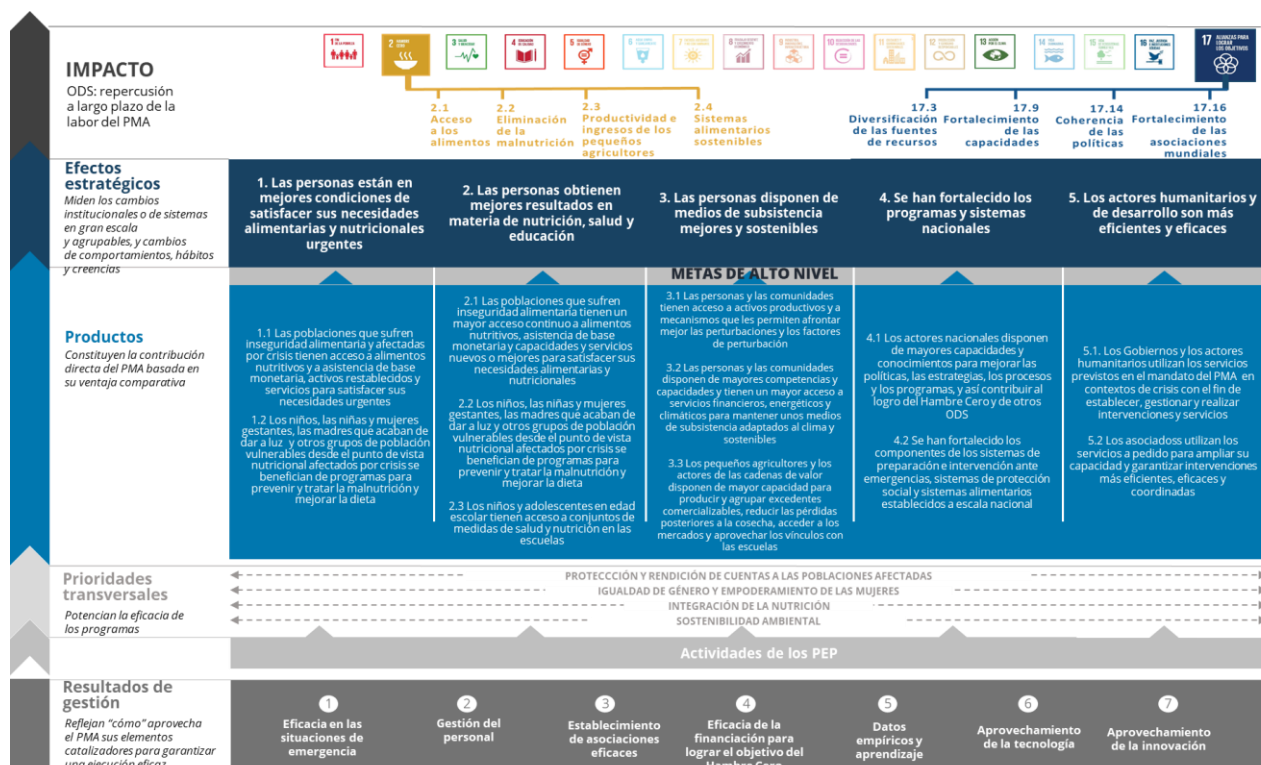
IMPACTO
ODS: repercusión a largo plazo de la labor del PMA

2 HAMBRE CERO

17 ALIANZAS PARA LOGRAR LOS OBJETIVOS

2.1 Acceso a los alimentos
2.2 Eliminación de la malnutrición
2.3 Productividad e ingresos de los pequeños agricultores
2.4 Sistemas alimentarios sostenibles

17.3 Diversificación de las fuentes de recursos
17.9 Fortalecimiento de las capacidades
17.14 Coherencia de las políticas
17.16 Fortalecimiento de las asociaciones mundiales

Efectos estratégicos
Miden los cambios institucionales o de sistemas en gran escala y agrupables, y cambios de comportamientos, hábitos y creencias

1. Las personas están en mejores condiciones de satisfacer sus necesidades alimentarias y nutricionales urgentes
2. Las personas obtienen mejores resultados en materia de nutrición, salud y educación
3. Las personas disponen de medios de subsistencia mejores y sostenibles
4. Se han fortalecido los programas y sistemas nacionales
5. Los actores humanitarios y de desarrollo son más eficientes y eficaces

METAS DE ALTO NIVEL

Productos
Constituyen la contribución directa del PMA basada en su ventaja comparativa

1.1 Las poblaciones que sufren inseguridad alimentaria y afectadas por crisis tienen acceso a alimentos nutritivos y a asistencia de base monetaria, activos restablecidos y servicios para satisfacer sus necesidades urgentes

1.2 Los niños, las niñas y mujeres gestantes, las madres que acaban de dar a luz y otros grupos de población vulnerables desde el punto de vista nutricional afectados por crisis se benefician de programas para prevenir y tratar la malnutrición y mejorar la dieta

2.1 Las poblaciones que sufren inseguridad alimentaria tienen un mayor acceso continuo a alimentos nutritivos, asistencia de base monetaria y capacidades y servicios nuevos o mejores para satisfacer sus necesidades alimentarias y nutricionales

2.2 Los niños, las niñas y mujeres gestantes, las madres que acaban de dar a luz y otros grupos de población vulnerables desde el punto de vista nutricional afectados por crisis se benefician de programas para prevenir y tratar la malnutrición y mejorar la dieta

2.3 Los niños y adolescentes en edad escolar tienen acceso a conjuntos de medidas de salud y nutrición en las escuelas

3.1 Las personas y las comunidades tienen acceso a activos productivos y a mecanismos que les permiten afrontar mejor las perturbaciones y los factores de perturbación

3.2 Las personas y las comunidades disponen de mayores competencias y capacidades y tienen un mayor acceso a servicios financieros, energéticos y climáticos para mantener unos medios de subsistencia adaptados al clima y sostenibles

3.3 Los pequeños agricultores y los actores de las cadenas de valor disponen de mayor capacidad para producir y agrupar excedentes comercializables, reducir las pérdidas posteriores a la cosecha, acceder a los mercados y aprovechar los vínculos con las escuelas

4.1 Los actores nacionales disponen de mayores capacidades y conocimientos para mejorar las políticas, las estrategias, los procesos y los programas, y así contribuir al logro del Hambre Cero y de otros ODS

4.2 Se han fortalecido los componentes de los sistemas de preparación e intervención ante emergencias, sistemas de protección social y sistemas alimentarios establecidos a escala nacional

5.1. Los Gobiernos y los actores humanitarios utilizan los servicios previstos en el mandato del PMA en contextos de crisis con el fin de establecer, gestionar y realizar intervenciones y servicios

5.2 Los asociadoss utilizan los servicios a pedido para ampliar su capacidad y garantizar intervenciones más eficientes, eficaces y coordinadas

Prioridades transversales
Potencian la eficacia de los programas

PROTECCCIÓN Y RENDICIÓN DE CUENTAS A LAS POBLACIONES AFECTADAS
IGUALDAD DE GÉNERO Y EMPODERAMIENTO DE LAS MUJERES
INTEGRACIÓN DE LA NUTRICIÓN
SOSTENIBILIDAD AMBIENTAL

Actividades de los PEP

Resultados de gestión
Reflejan "cómo" aprovecha el PMA sus elementos catalizadores para garantizar una ejecución eficaz

1 Eficacia en las situaciones de emergencia
2 Gestión del personal
3 Establecimiento de asociaciones eficaces
4 Eficacia de la financiación para lograr el objetivo del Hambre Cero
5 Datos empíricos y aprendizaje
6 Aprovechamiento de la tecnología
7 Aprovechamiento de la innovación